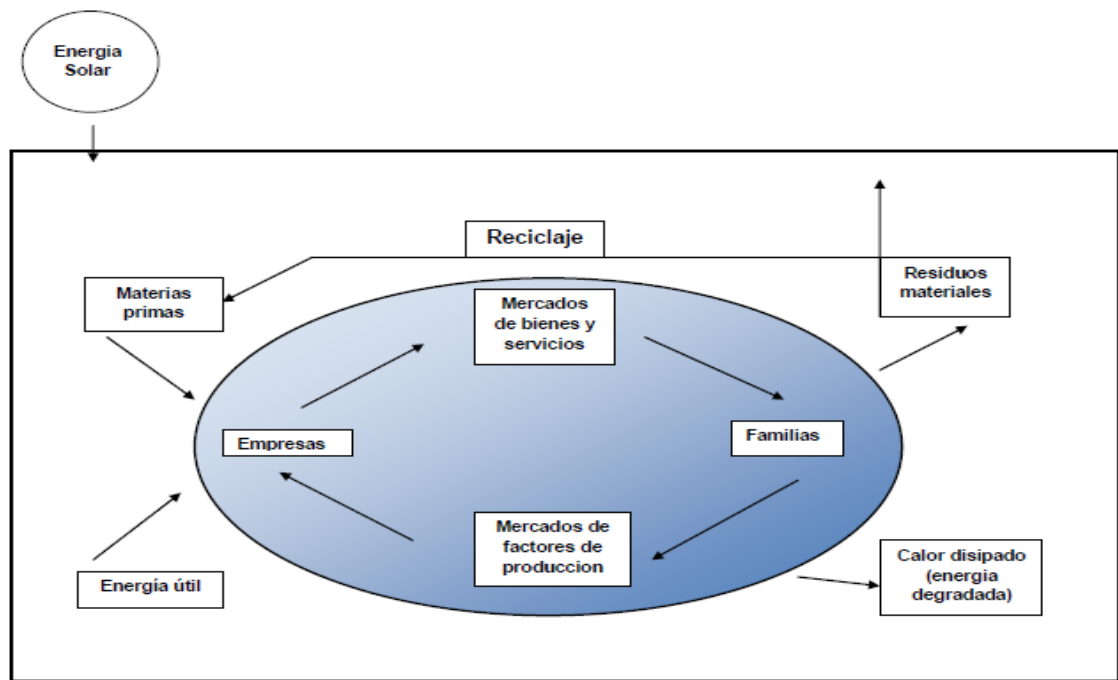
Energia Solar

Reciclaje

Residuos materiales

Materias primas

Mercados de bienes y servicios

Empresas

Familias

Mercados de factores de produccion

Calor disipado (energia degradada)

Energía útil